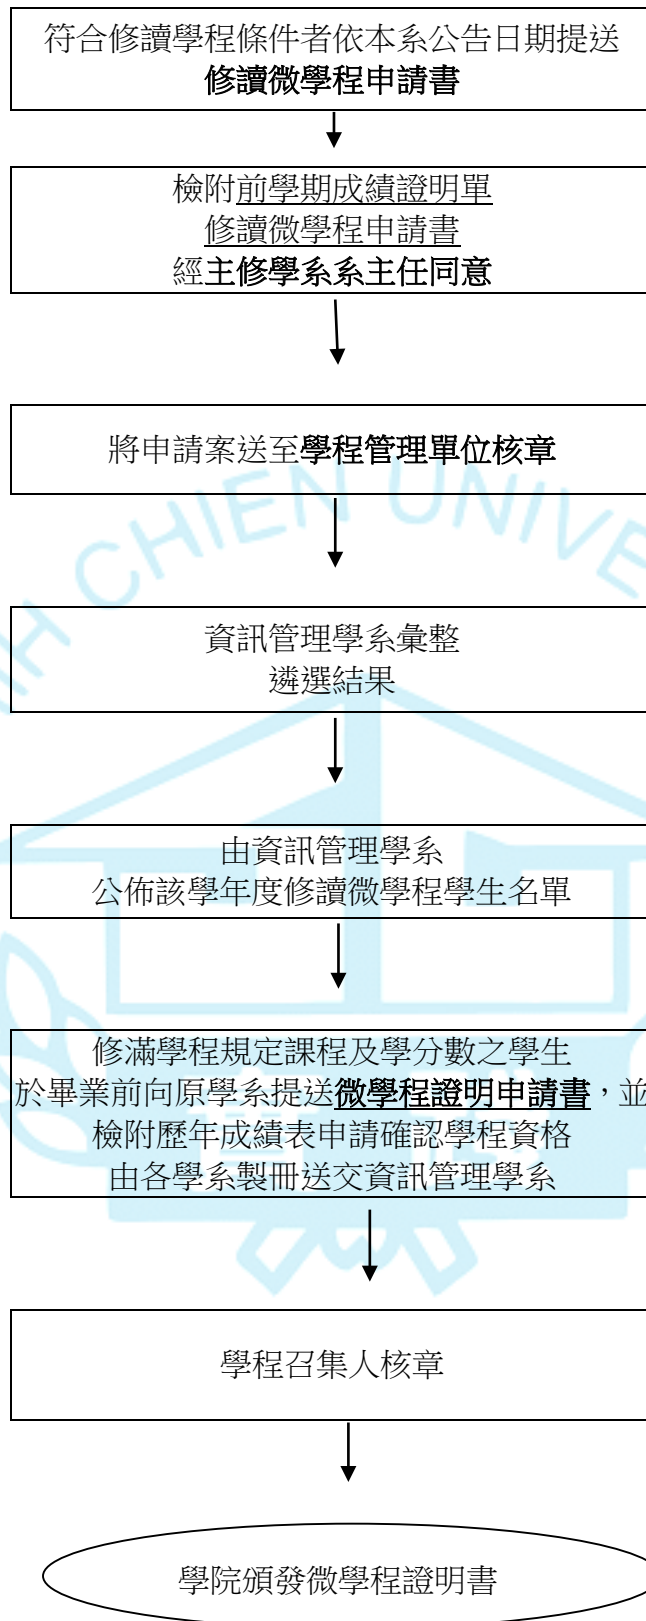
符合修讀學程條件者依本系公告日期提送
修讀微學程申請書

檢附前學期成績證明單
修讀微學程申請書
經主修學系系主任同意

將申請案送至學程管理單位核章

資訊管理學系彙整
遴選結果

由資訊管理學系
公佈該學年度修讀微學程學生名單

修滿學程規定課程及學分數之學生
於畢業前向原學系提送微學程證明申請書，並
檢附歷年成績表申請確認學程資格
由各學系製冊送交資訊管理學系

學程召集人核章

學院頒發微學程證明書

CHIEN UNIVE